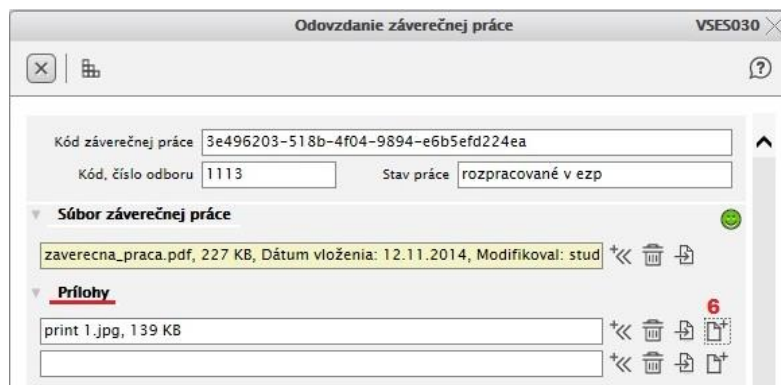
Odovzdanie záverečnej práce VSES030

Kód záverečnej práce 3e496203-518b-4f04-9894-e6b5efd224ea

Kód, číslo odboru 1113

Stav práce rozpracované v ezp

Súbor záverečnej práce

zaverecna_praca.pdf, 227 KB, Dátum vloženia: 12.11.2014, Modifikoval: stud

Prílohy

6

print 1.jpg, 139 KB